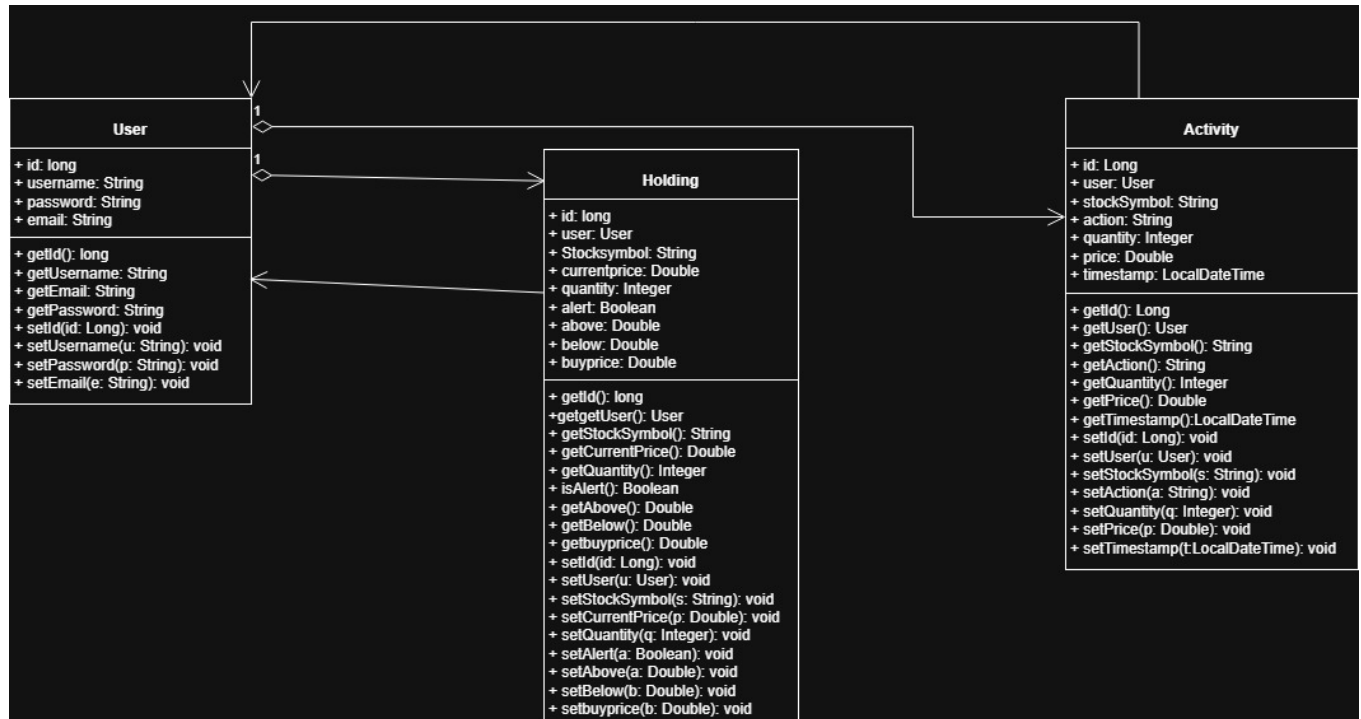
User

+ id: long
+ username: String
+ password: String
+ email: String

+ getId(): long
+ getUsername: String
+ getEmail: String
+ getPassword: String
+ setId(id: Long): void
+ setUsername(u: String): void
+ setPassword(p: String): void
+ setEmail(e: String): void

1

1

Holding

+ id: long
+ user: User
+ Stocksymbol: String
+ currentprice: Double
+ quantity: Integer
+ alert: Boolean
+ above: Double
+ below: Double
+ buyprice: Double

+ getId(): long
+getgetUser(): User
+ getStockSymbol(): String
+ getCurrentPrice(): Double
+ getQuantity(): Integer
+ isAlert(): Boolean
+ getAbove(): Double
+ getBelow(): Double
+ getbuyprice(): Double
+ setId(id: Long): void
+ setUser(u: User): void
+ setStockSymbol(s: String): void
+ setCurrentPrice(p: Double): void
+ setQuantity(q: Integer): void
+ setAlert(a: Boolean): void
+ setAbove(a: Double): void
+ setBelow(b: Double): void
+ setbuyprice(b: Double): void

Activity

+ id: Long
+ user: User
+ stockSymbol: String
+ action: String
+ quantity: Integer
+ price: Double
+ timestamp: LocalDateTime

+ getId(): Long
+ getUser(): User
+ getStockSymbol(): String
+ getAction(): String
+ getQuantity(): Integer
+ getPrice(): Double
+ getTimestamp():LocalDateTime
+ setId(id: Long): void
+ setUser(u: User): void
+ setStockSymbol(s: String): void
+ setAction(a: String): void
+ setQuantity(q: Integer): void
+ setPrice(p: Double): void
+ setTimestamp(t:LocalDateTime): void